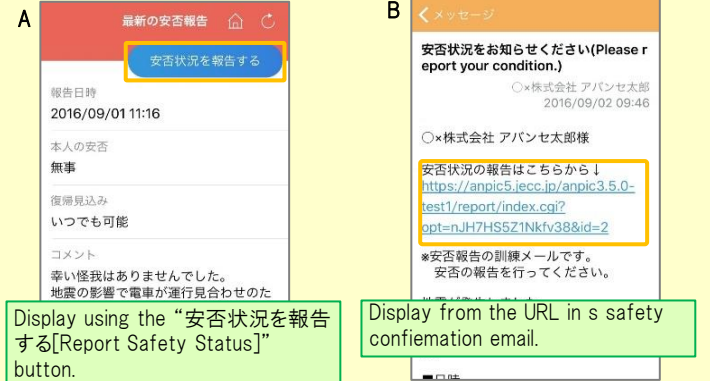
A

最新の安否報告

安否状況を報告する

報告日時
2016/09/01 11:16

本人の安否
無事

復帰見込み
いつでも可能

コメント
幸い怪我はありませんでした。
地震の影響で電車が運行見合わせのた

Display using the "安否状況を報告する[Report Safety Status]" button.

B

メッセージ

安否状況をお知らせください(Please report your condition.)

○×株式会社 アバンセ太郎
2016/09/02 09:46

○×株式会社 アバンセ太郎様

安否状況の報告はこちらから↓
https://anpic5.jecc.jp/anpic3.5.0-test1/report/index.cgi?opt=nJH7HS5Z1Nkfv38&id=2

※安否報告の訓練メールです。
安否の報告を行ってください。

Display from the URL in s safety confiemation email.